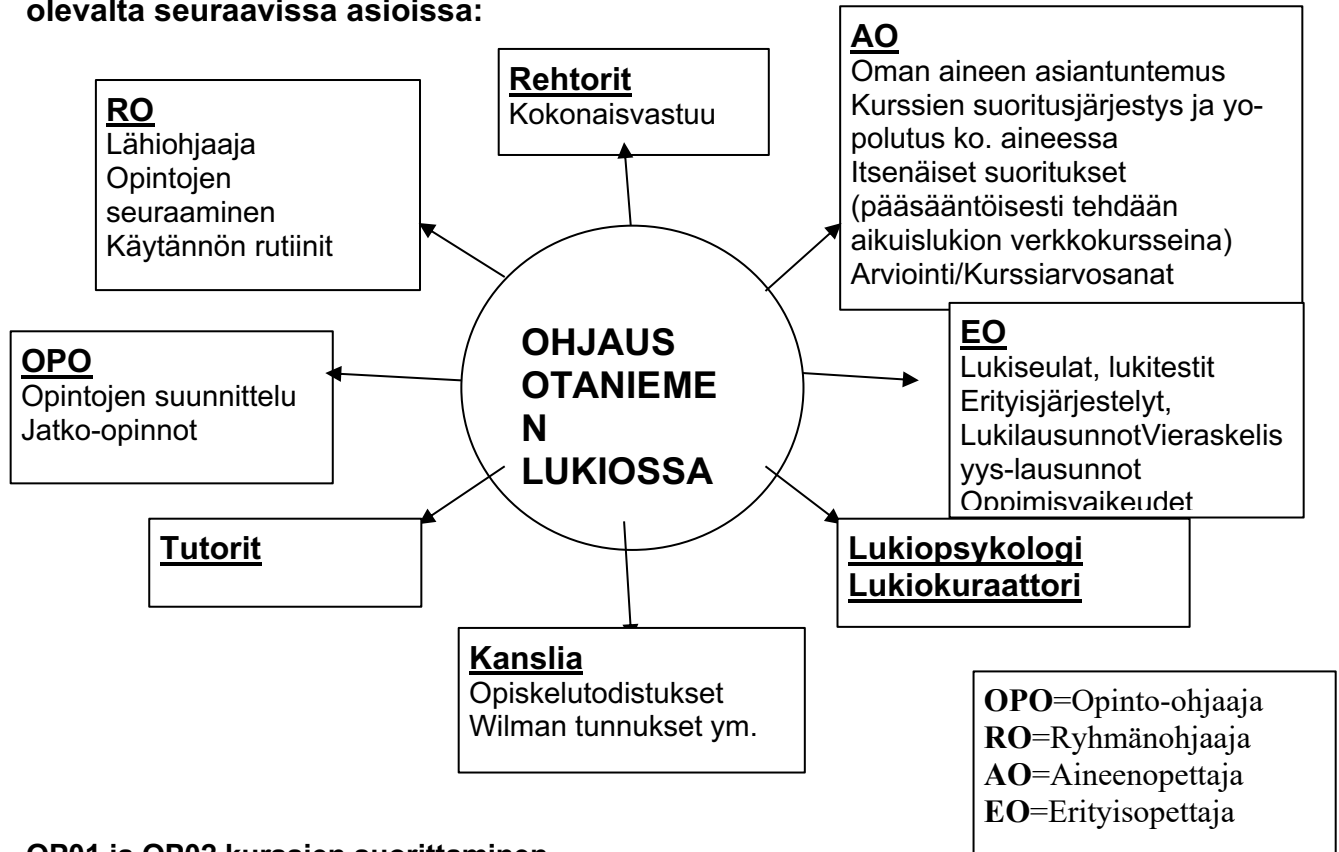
olevalta seuraavissa asioissa:

**Rehtorit**
Kokonaisvastuu

**AO**
Oman aineen asiantuntemus
Kurssien suoritusjärjestys ja yopolutus ko. aineessa
Itsenäiset suoritukset (pääsääntöisesti tehdään aikuislukion verkkokursseina)
Arviointi/Kurssiarvosanat

**RO**
Lähiohjaaja
Opintojen seuraaminen
Käytännön rutiinit

OHJAUS OTANIEMEN LUKIOSSA

**OPO**
Opintojen suunnittelu
Jatko-opinnot

**EO**
Lukiseulat, lukitestit
Erityisjärjestelyt, LukilausunnotVieraskelisyys-lausunnot
Oppimisvaikeudet

**Tutorit**

**Lukiopsykologi**
**Lukiokuraattori**

**Kanslia**
Opiskelutodistukset
Wilman tunnukset ym.

**OPO**=Opinto-ohjaaja
**RO**=Ryhmänohjaaja
**AO**=Aineenopettaja
**EO**=Erityisopettaja

OP01 ja OP02 kurssien suorittaminen